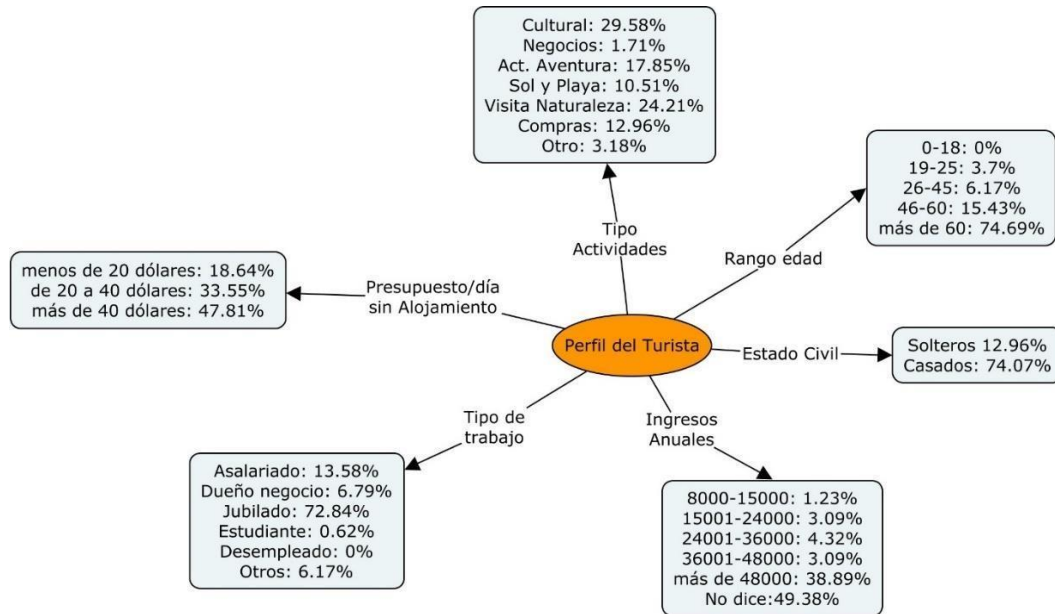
Cultural: 29.58%
Negocios: 1.71%
Act. Aventura: 17.85%
Sol y Playa: 10.51%
Visita Naturaleza: 24.21%
Compras: 12.96%
Otro: 3.18%

0-18: 0%
19-25: 3.7%
26-45: 6.17%
46-60: 15.43%
más de 60: 74.69%

Tipo Actividades

Rango edad

menos de 20 dólares: 18.64%
de 20 a 40 dólares: 33.55%
más de 40 dólares: 47.81%

Presupuesto/día sin Alojamiento

Perfil del Turista

Estado Civil

Solteros 12.96%
Casados: 74.07%

Tipo de trabajo

Ingresos Anuales

Asalariado: 13.58%
Dueño negocio: 6.79%
Jubilado: 72.84%
Estudiante: 0.62%
Desempleado: 0%
Otros: 6.17%

8000-15000: 1.23%
15001-24000: 3.09%
24001-36000: 4.32%
36001-48000: 3.09%
más de 48000: 38.89%
No dice:49.38%